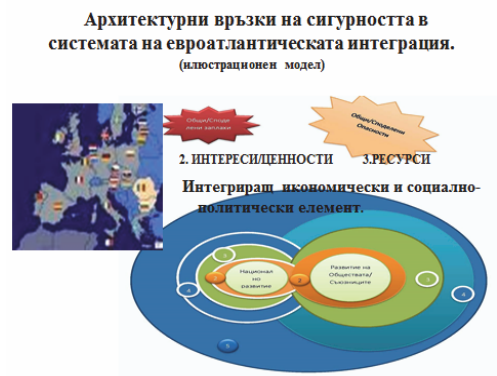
Архитектурни връзки на сигурността в системата на евроатлантическата интеграция.
(илюстрационен модел)

Общи/Споде лени заплахи

Общи/Оценени Опасности

2. ИНТЕРЕСИ/ЦЕННОСТИ 3.РЕСУРСИ

Интеграции икономически и социално-политически елемент.

Национал но развитие

Развитие на Общества/ Съюзниците

2

1

3

4

5

6